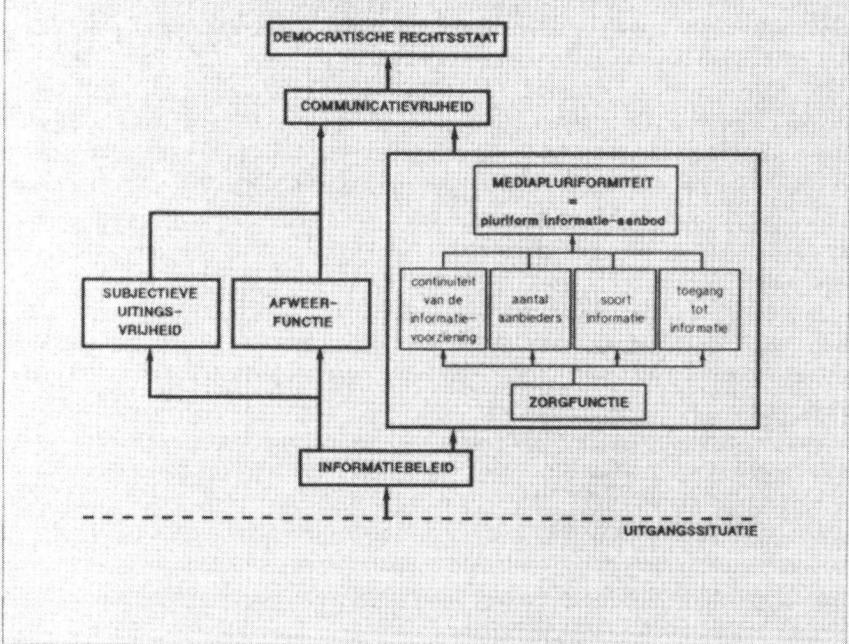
DEMOCRATISCHE RECHTSSTAAT

COMMUNICATIEVRIJHEID

MEDIAPLURIFORMITEIT
=
pluriform informatie-aanbod

continuiteit van de informatievoorziening

aantal aanbieders

soort informatie

toegang tot informatie

SUBJECTIEVE UITINGSVRIJHEID

AFWEERFUNCTIE

ZORGFUNCTIE

INFORMATIEBELEID

UITGANGSSITUATIE